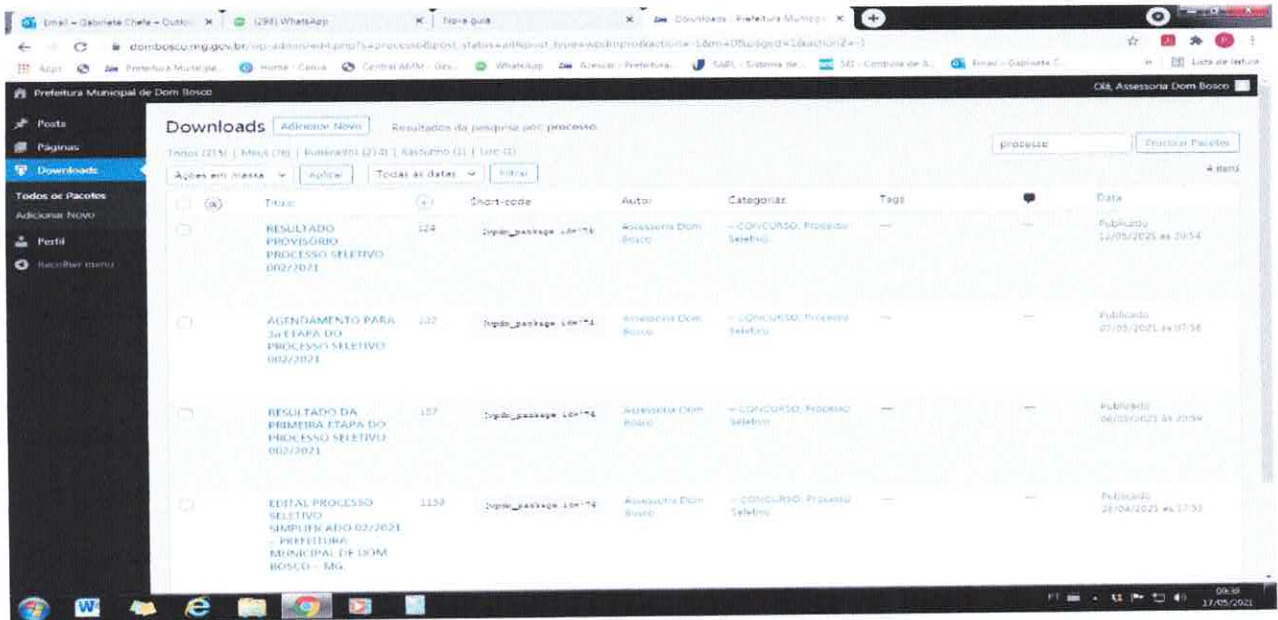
Email – Gabinete Chefe – Outlo | (298) WhatsApp | Nova guia | Downloads ‹ Prefeitura Municip

dombosco.mg.gov.br/wp-admin/edit.php?s=processo&post_status=all&post_type=wpdmpro&action=-1&m=0&paged=1&action2=-1

Apps | Prefeitura Municipa... | Home - Caixa | Central AMM - Ges... | WhatsApp | Acessar ‹ Prefeitura... | SAPL - Sistema de... | SIJ - Controle de A... | Email – Gabinete C... | Lista de leitura

Prefeitura Municipal de Dom Bosco

Olá, Assessoria Dom Bosco

Posts
Páginas
Downloads
Todos os Pacotes
Adicionar Novo
Perfil
Recolher menu

Downloads Adicionar Novo Resultados da pesquisa por: processo

Todos (215) | Meus (76) | Publicados (214) | Rascunho (1) | Lixo (1)

processo Procurar Pacotes

Ações em massa | Aplicar | Todas as datas | Filtrar

4 itens

| | Título | | Short-code | Autor | Categorias | Tags | | Data |
|---|---|---|---|---|---|---|---|---|
| | RESULTADO PROVISÓRIO PROCESSO SELETIVO 002/2021 | 124 | [wpdm_package id='74 | Assessoria Dom Bosco | – CONCURSO, Processo Seletivo | — | — | Publicado 12/05/2021 às 20:54 |
| | AGENDAMENTO PARA 3a ETAPA DO PROCESSO SELETIVO 002/2021 | 222 | [wpdm_package id='74 | Assessoria Dom Bosco | – CONCURSO, Processo Seletivo | — | — | Publicado 07/05/2021 às 07:58 |
| | RESULTADO DA PRIMEIRA ETAPA DO PROCESSO SELETIVO 002/2021 | 157 | [wpdm_package id='74 | Assessoria Dom Bosco | – CONCURSO, Processo Seletivo | — | — | Publicado 06/05/2021 às 20:59 |
| | EDITAL PROCESSO SELETIVO SIMPLIFICADO 02/2021 – PREFEITURA MUNICIPAL DE DOM BOSCO – MG. | 1150 | [wpdm_package id='74 | Assessoria Dom Bosco | – CONCURSO, Processo Seletivo | — | — | Publicado 28/04/2021 às 17:53 |

09:10
17/05/2021